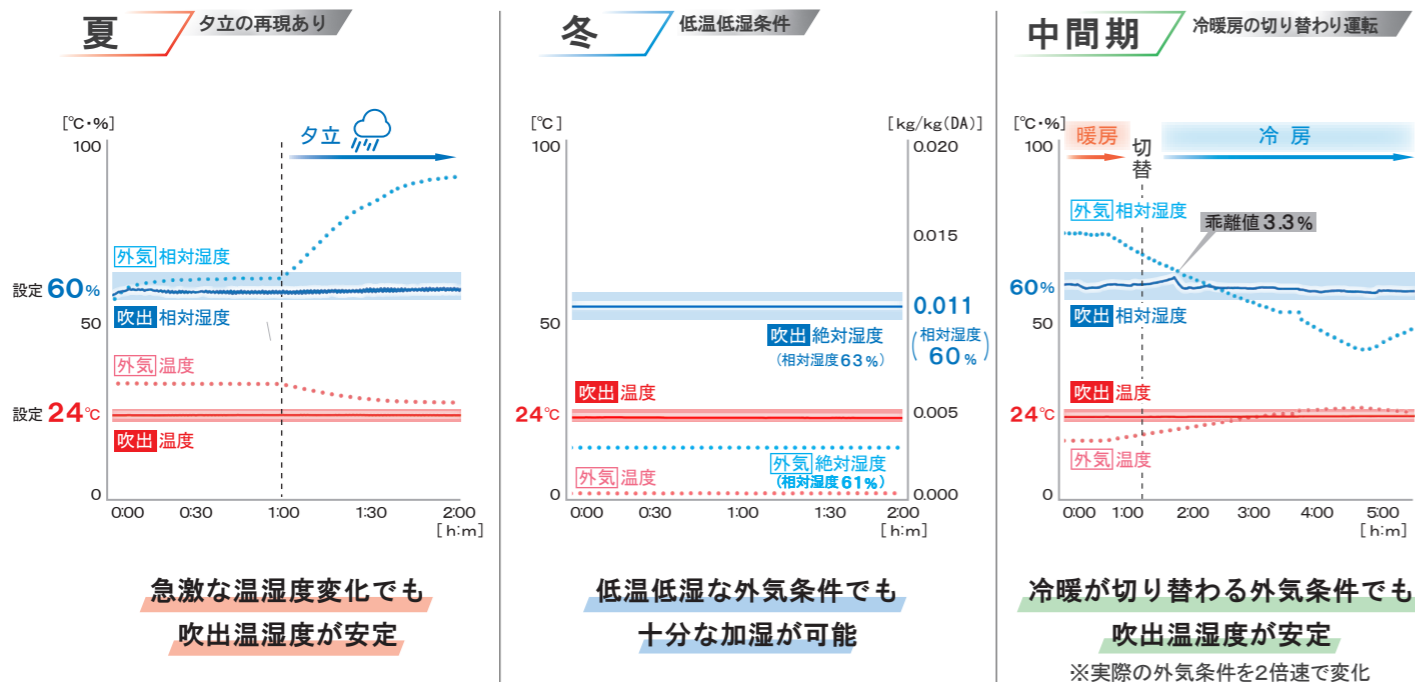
夏 夕立の再現あり

[℃・%]
100
夕立
外気 相対湿度
設定 60%
50
吹出 相対湿度
外気 温度
設定 24℃
吹出 温度
0
0:00 0:30 1:00 1:30 2:00
[h:m]

急激な温湿度変化でも
吹出温湿度が安定

冬 低温低湿条件

[℃]
[kg/kg(DA)]
100
0.020
0.015
0.011
50
吹出 絶対湿度
(相対湿度63%)
(相対湿度 60%)
吹出 温度
24℃
0.005
外気 絶対湿度
(相対湿度61%)
外気 温度
0
0.000
0:00 0:30 1:00 1:30 2:00
[h:m]

低温低湿な外気条件でも
十分な加湿が可能

中間期 冷暖房の切り替わり運転

[℃・%]
100
暖房
切替
冷房
外気 相対湿度
乖離値3.3%
60%
50
吹出 相対湿度
吹出 温度
24℃
外気 温度
0
0:00 1:00 2:00 3:00 4:00 5:00
[h:m]

冷暖が切り替わる外気条件でも
吹出温湿度が安定
※実際の外気条件を2倍速で変化